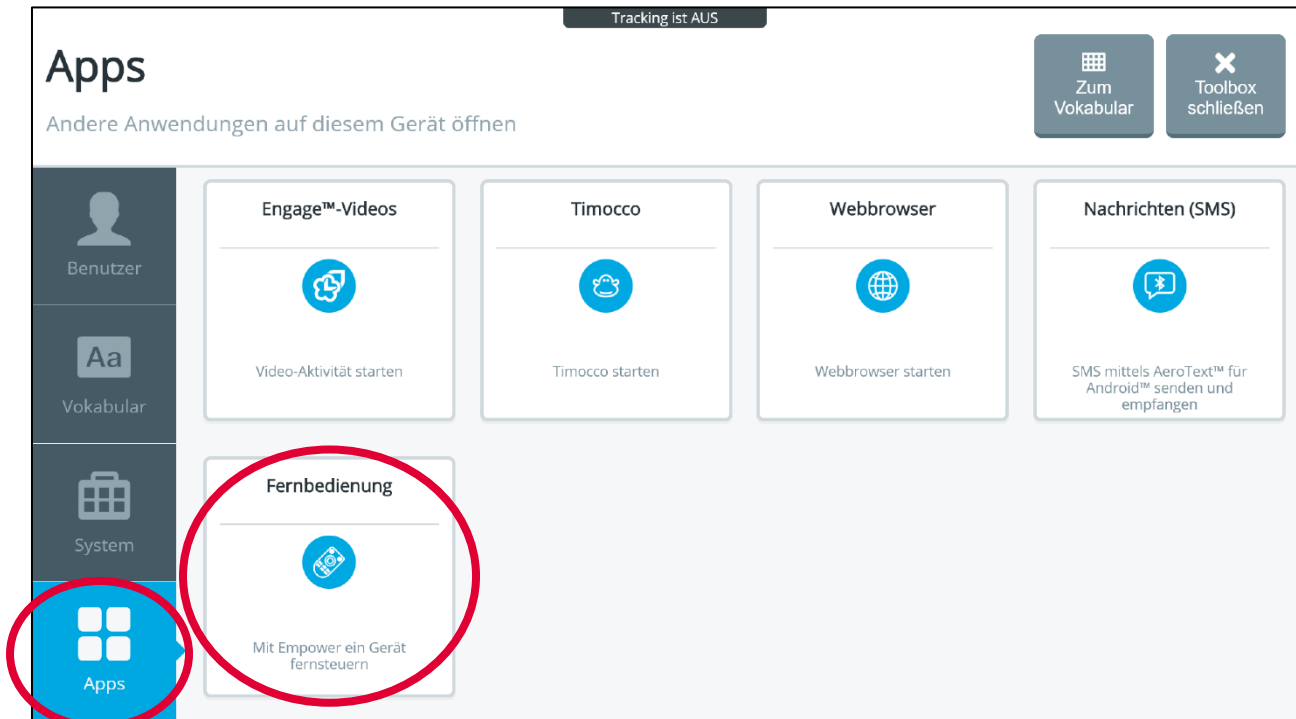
Tracking ist AUS

Apps

Andere Anwendungen auf diesem Gerät öffnen

Zum Vokabular

Toolbox schließen

Benutzer

Aa

Vokabular

System

Apps

Engage™-Videos

Video-Aktivität starten

Timocco

Timocco starten

Webbrowser

Webbrowser starten

Nachrichten (SMS)

SMS mittels AeroText™ für Android™ senden und empfangen

Fernbedienung

Mit Empower ein Gerät fernsteuern